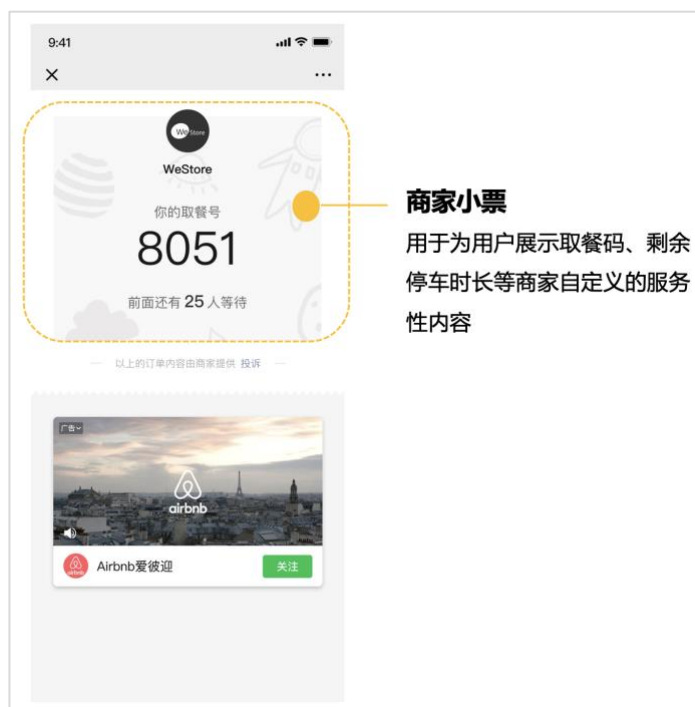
9:41

×

···

WeStore

WeStore

你的取餐号

8051

前面还有 25 人等待

以上的订单内容由商家提供 投诉

广告

airbnb

Airbnb爱彼迎

关注

商家小票

用于为用户展示取餐码、剩余停车时长等商家自定义的服务性内容